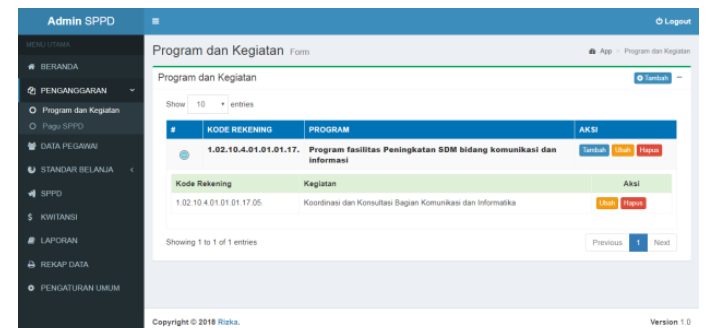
Admin SPPD
≡
Logout

MENU UTAMA
BERANDA
PENGANGGARAN
Program dan Kegiatan
Pagu SPPD
DATA PEGAWAI
STANDAR BELANJA
SPPD
KWITANSI
LAPORAN
REKAP DATA
PENGATURAN UMUM

Program dan Kegiatan Form
App > Program dan Kegiatan

Program dan Kegiatan
Tambah

Show 10 entries

| # | KODE REKENING | PROGRAM | AKSI |
|---|---|---|---|
| | 1.02.10.4.01.01.01.17. | Program fasilitas Peningkatan SDM bidang komunikasi dan informasi | Tambah Ubah Hapus |

| Kode Rekening | Kegiatan | Aksi |
|---|---|---|
| 1.02.10.4.01.01.01.17.05. | Koordinasi dan Konsultasi Bagian Komunikasi dan Informatika | Ubah Hapus |

Showing 1 to 1 of 1 entries
Previous 1 Next

Copyright © 2018 Rizka.
Version 1.0